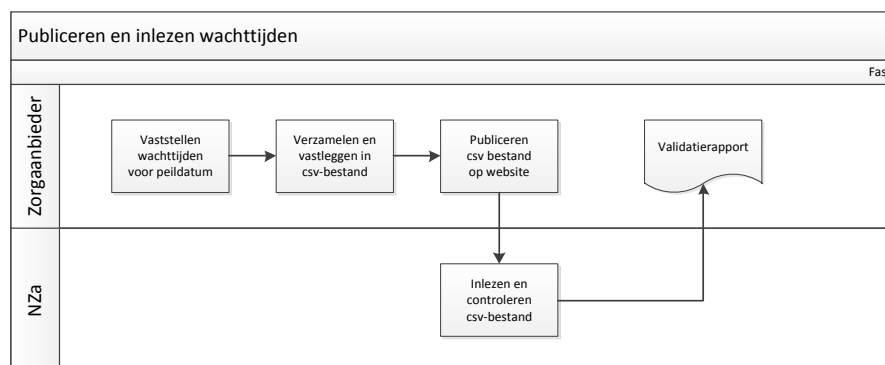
Publiceren en inlezen wachttijden

Fas

Zorgaanbieder

Vaststellen wachttijden voor peildatum

Verzamelen en vastleggen in csv-bestand

Publiceren csv bestand op website

Validatierapport

NZa

Inlezen en controleren csv-bestand